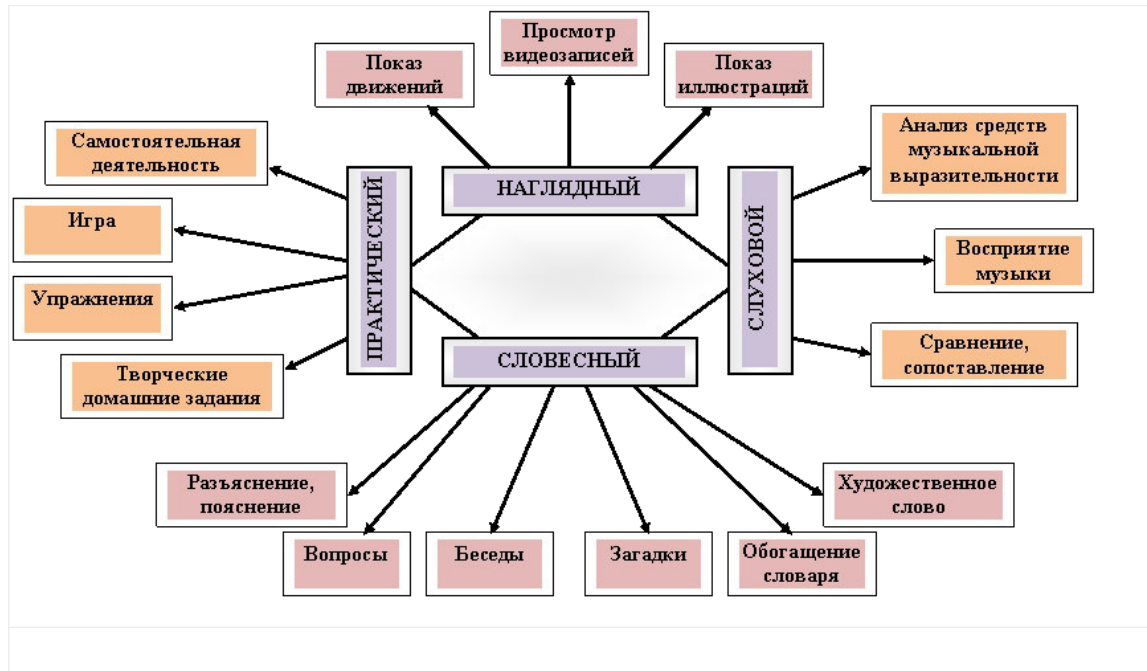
Показ движений

Просмотр видеозаписей

Показ иллюстраций

Самостоятельная деятельность

НАГЛЯДНЫЙ

Анализ средств музыкальной выразительности

Игра

ПРАКТИЧЕСКИЙ

СЛУХОВОЙ

Восприятие музыки

Упражнения

Творческие домашние задания

СЛОВЕСНЫЙ

Сравнение, сопоставление

Разъяснение, пояснение

Художественное слово

Вопросы

Беседы

Загадки

Обогащение словаря